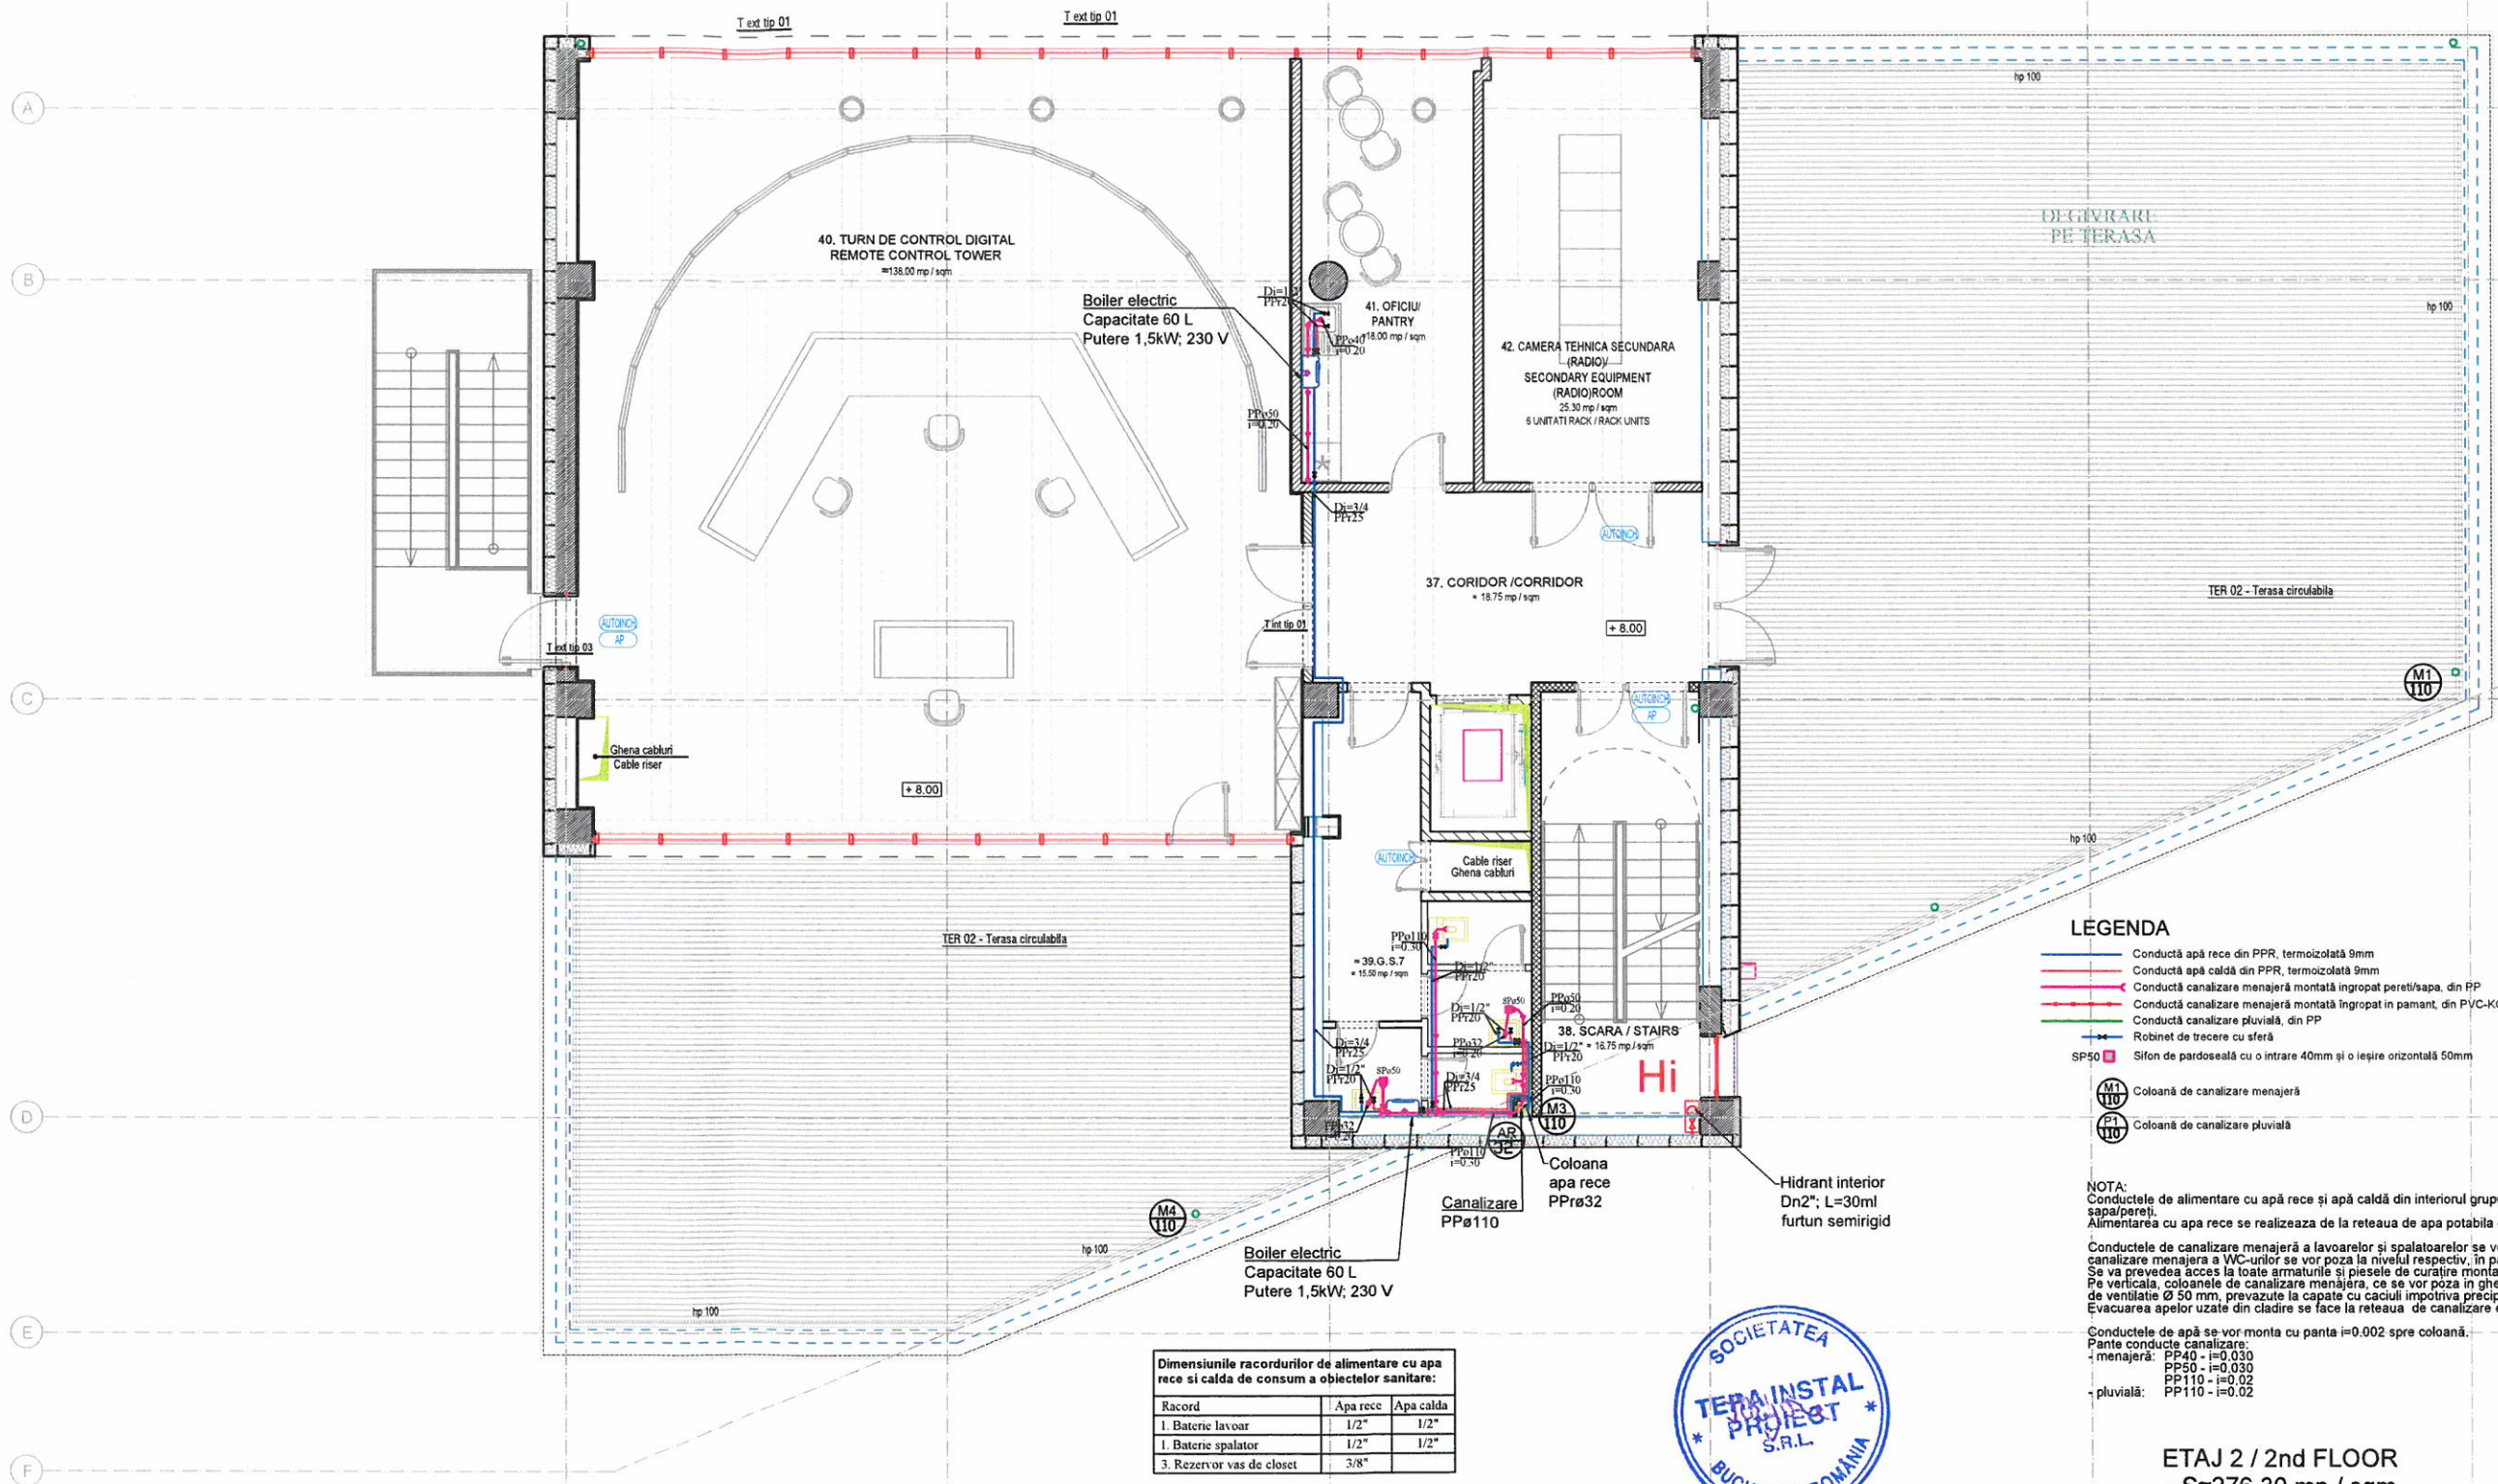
T ext tip 01
T ext tip 01

A
B
C
D
E
F

40. TURN DE CONTROL DIGITAL
REMOTE CONTROL TOWER
≈138.00 mp / sqm

Boiler electric
Capacitate 60 L
Putere 1,5kW; 230 V

Di=1/2"
PPr20
PPø40
i=0.20
PPø50
i=0.20
Di=3/4
PPr25

41. OFICIU/
PANTRY
≈18.00 mp / sqm

42. CAMERA TEHNICA SECUNDARA
(RADIO)/
SECONDARY EQUIPMENT
(RADIO)ROOM
25.30 mp / sqm
6 UNITATI RACK / RACK UNITS

DEGIVRARE
PE TERASA

hp 100
hp 100

AUTOINCH

37. CORIDOR /CORRIDOR
≈ 18.75 mp / sqm

+ 8.00

T int tip 01

AUTOINCH
AP
T ext tip 03

TER 02 - Terasa circulabila

M1
110

Ghena cabluri
Cable riser

+ 8.00

AUTOINCH
AP

AUTOINCH
Cable riser
Ghena cabluri

hp 100

TER 02 - Terasa circulabila

PPø110
i=0.30
≈39.G.S.7
≈ 15.50 mp / sqm
Di=1/2"
PPr20
SPø50
Di=1/2"
PPr20
PPø50
i=0.20
PPø32
i=0.20
38. SCARA / STAIRS
≈ 16.75 mp / sqm
Di=1/2"
PPr20
Di=3/4
PPr25
Di=3/4
PPr25
Di=1/2"
PPr20
SPø50
PPø110
i=0.30
PPø32
i=0.20
M3
110
Hi
AR
32
PPø110
i=0.30

LEGENDA
Conductă apă rece din PPR, termoizolată 9mm
Conductă apă caldă din PPR, termoizolată 9mm
Conductă canalizare menajeră montată îngropat pereti/sapa, din PP
Conductă canalizare menajeră montată îngropat in pamant, din PVC-K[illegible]
Conductă canalizare pluvială, din PP
Robinet de trecere cu sferă
SP50 Sifon de pardoseală cu o intrare 40mm și o ieșire orizontală 50mm
M1
110
Coloană de canalizare menajeră
P1
110
Coloană de canalizare pluvială

Coloana
apa rece
PPrø32

Canalizare
PPø110

Hidrant interior
Dn2"; L=30ml
furtun semirigid

M4
110

hp 100

Boiler electric
Capacitate 60 L
Putere 1,5kW; 230 V

hp 100

NOTA:
Conductele de alimentare cu apă rece și apă caldă din interiorul grup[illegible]
sapa/pereți.
Alimentarea cu apa rece se realizeaza de la reteaua de apa potabila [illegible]

Conductele de canalizare menajeră a lavoarelor și spalatoarelor se v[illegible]
canalizare menajera a WC-urilor se vor poza la nivelul respectiv, in p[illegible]
Se va prevedea acces la toate armaturile și piesele de curățire monta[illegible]
Pe verticala, coloanele de canalizare menajera, ce se vor poza in ghe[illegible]
de ventilatie Ø 50 mm, prevazute la capate cu caciuli impotriva precip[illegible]
Evacuarea apelor uzate din cladire se face la reteaua de canalizare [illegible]

Conductele de apă se vor monta cu panta i=0.002 spre coloană.
Pante conducte canalizare:
- menajeră: PP40 - i=0.030
PP50 - i=0.030
PP110 - i=0.02
- pluvială: PP110 - i=0.02

Dimensiunile racordurilor de alimentare cu apa rece si calda de consum a obiectelor sanitare:

| Racord | Apa rece | Apa calda |
|---|---|---|
| 1. Baterie lavoar | 1/2" | 1/2" |
| 1. Baterie spalator | 1/2" | 1/2" |
| 3. Rezervor vas de closet | 3/8" | |

SOCIETATEA
TERA INSTAL
PROIECT
S.R.L.
BUC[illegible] ROMÂNIA

ETAJ 2 / 2nd FLOOR
S≈276.30 mp / sqm